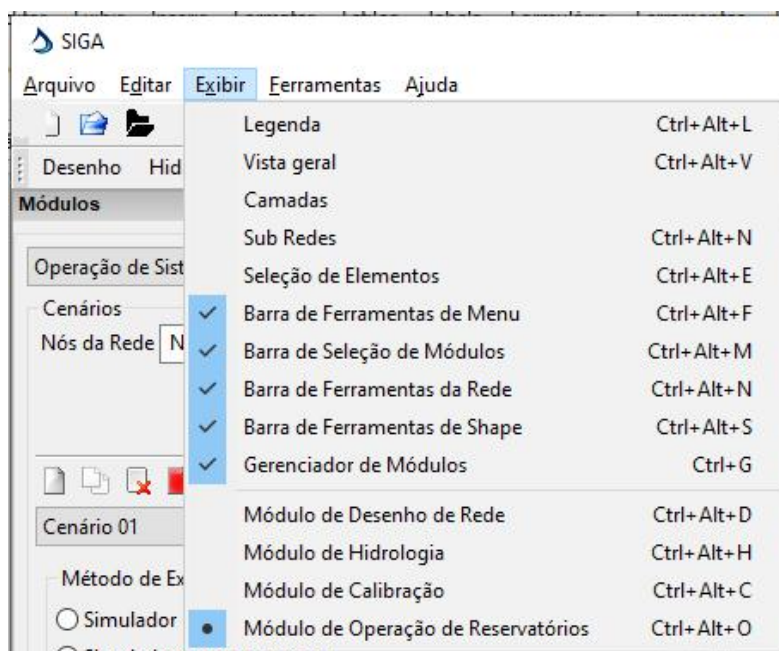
SIGA

Arquivo Editar Exibir Ferramentas Ajuda

Desenho Hid

Módulos

Operação de Sist

Cenários

Nós da Rede N

Cenário 01

Método de Ex

Simulador

| | |
|---|---|
| Legenda | Ctrl+Alt+L |
| Vista geral | Ctrl+Alt+V |
| Camadas | |
| Sub Redes | Ctrl+Alt+N |
| Seleção de Elementos | Ctrl+Alt+E |
| Barra de Ferramentas de Menu | Ctrl+Alt+F |
| Barra de Seleção de Módulos | Ctrl+Alt+M |
| Barra de Ferramentas da Rede | Ctrl+Alt+N |
| Barra de Ferramentas de Shape | Ctrl+Alt+S |
| Gerenciador de Módulos | Ctrl+G |
| Módulo de Desenho de Rede | Ctrl+Alt+D |
| Módulo de Hidrologia | Ctrl+Alt+H |
| Módulo de Calibração | Ctrl+Alt+C |
| Módulo de Operação de Reservatórios | Ctrl+Alt+O |